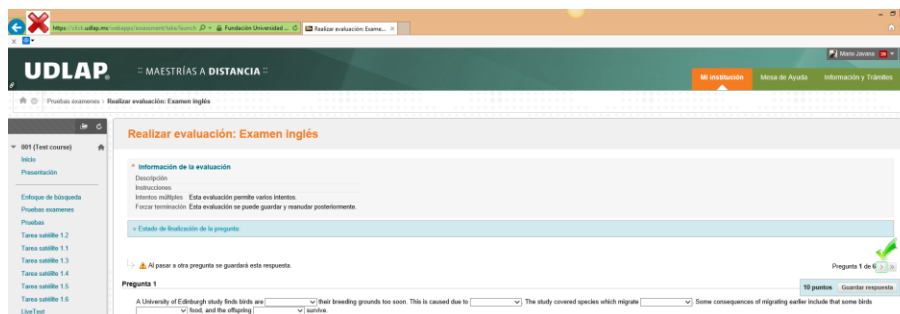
https://...udlap.mx/webapps/assessment/take/launch  Fundación Universidad ...  Realizar evaluación: Exame... ×

Mario Javana

UDLAP. = MAESTRÍAS A DISTANCIA =

Mi institución   Mesa de Ayuda   Información y Trámites

Pruebas examenes > Realizar evaluación: Examen inglés

001 (Test course)
Inicio
Presentación
Enfoque de búsqueda
Pruebas examenes
Pruebas
Tarea satélite 1.2
Tarea satélite 1.1
Tarea satélite 1.3
Tarea satélite 1.4
Tarea satélite 1.5
Tarea satélite 1.6
LiveText

Realizar evaluación: Examen inglés

Información de la evaluación
Descripción
Instrucciones
Intentos múltiples  Esta evaluación permite varios intentos.
Forzar terminación  Esta evaluación se puede guardar y mandar posteriormente.

Estado de finalización de la pregunta:

Al pasar a otra pregunta se guardará esta respuesta.

Pregunta 1 de 6

Pregunta 1

10 puntos   Guardar respuesta

A University of Edinburgh study finds birds are [ ] their breeding grounds too soon. This is caused due to [ ] The study covered species which migrate [ ] Some consequences of migrating earlier include that some birds [ ] food, and the offspring [ ] survive.